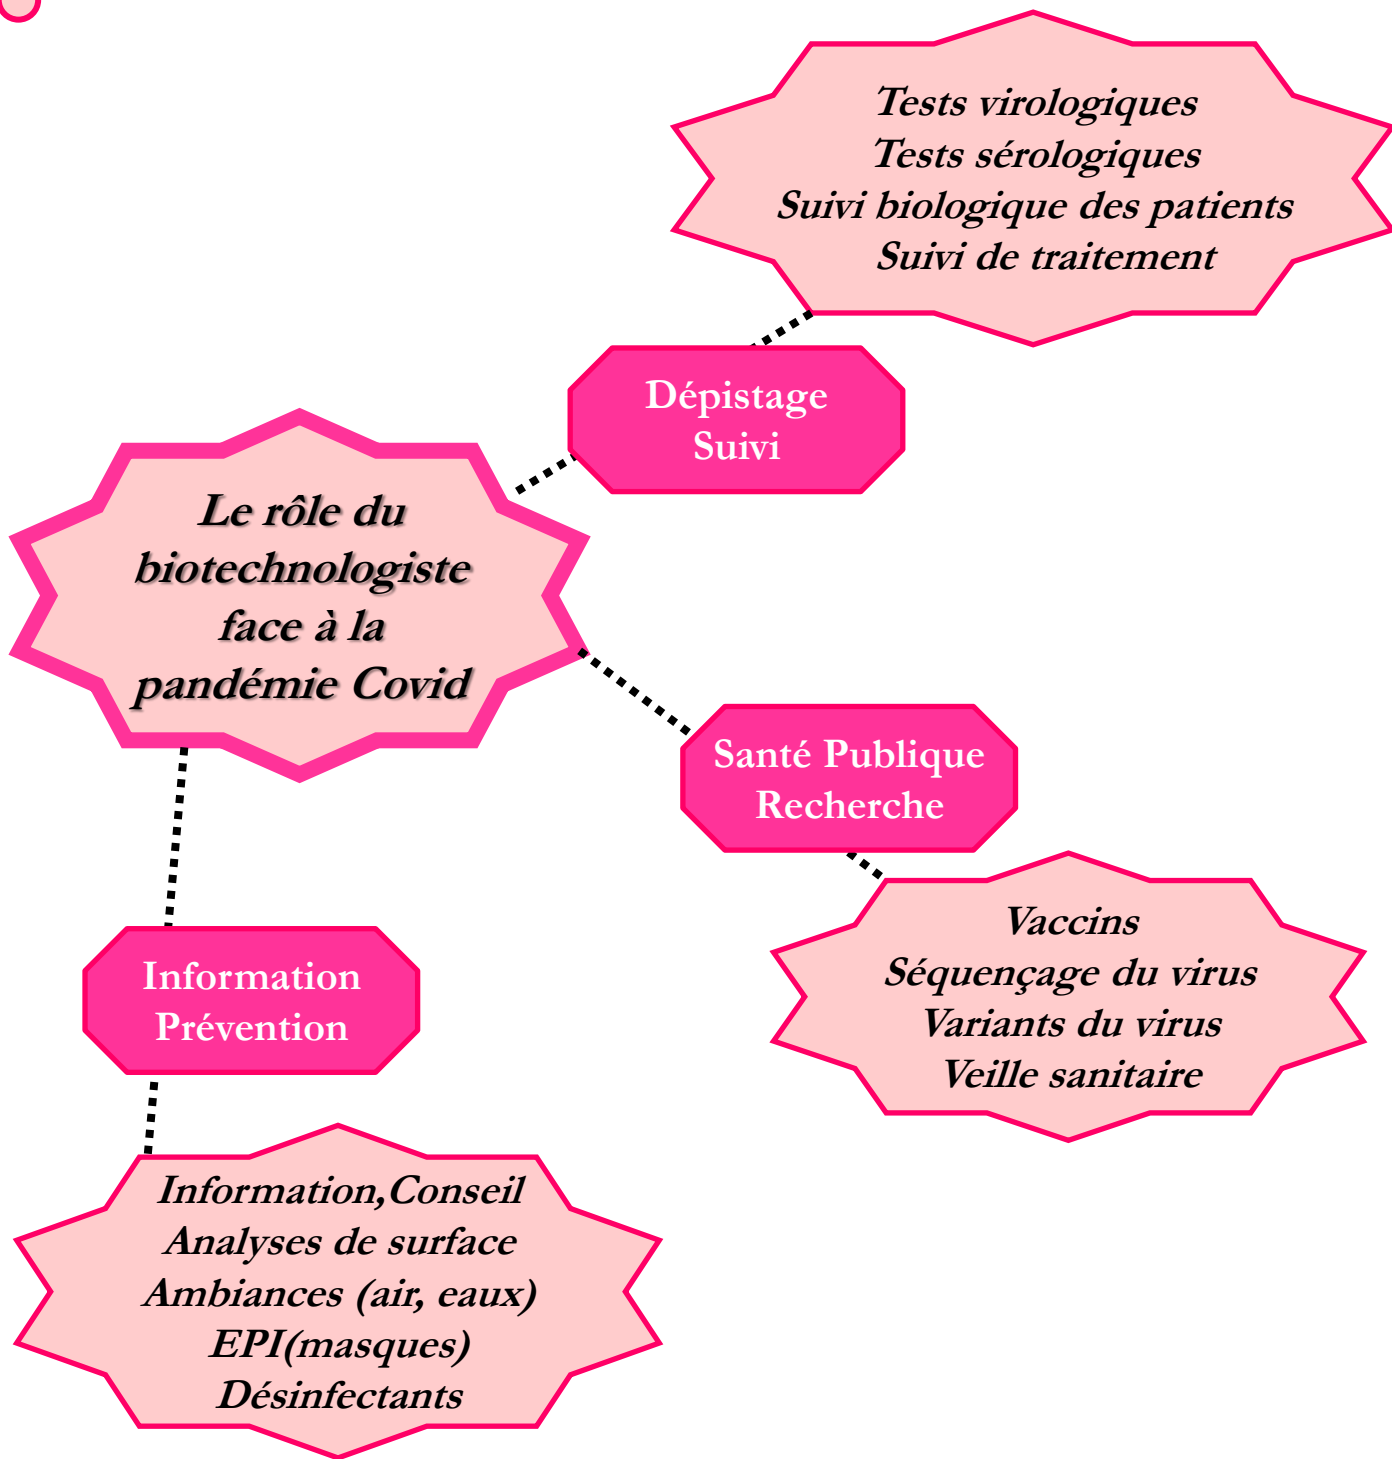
Tests virologiques
Tests sérologiques
Suivi biologique des patients
Suivi de traitement

Dépistage
Suivi

Le rôle du biotechnologiste face à la pandémie Covid

Santé Publique
Recherche

Vaccins
Séquençage du virus
Variants du virus
Veille sanitaire

Information
Prévention

Information,Conseil
Analyses de surface
Ambiances (air, eaux)
EPI(masques)
Désinfectants